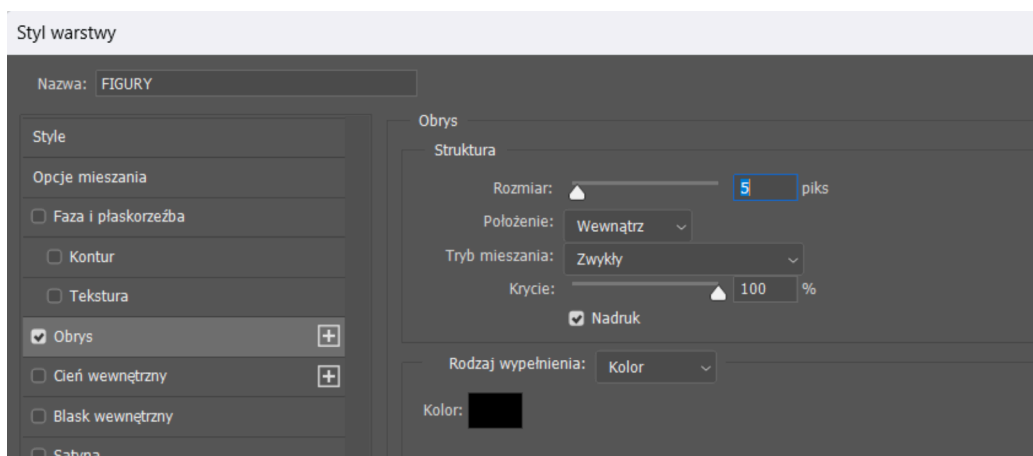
Styl warstwy

Nazwa: FIGURY

Style

Opcje mieszania

Faza i płaskorzeźba

Kontur

Tekstura

Obrys

Cień wewnętrzny

Blask wewnętrzny

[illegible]

Obrys

Struktura

Rozmiar: 5 piks

Położenie: Wewnątrz

Tryb mieszania: Zwykły

Krycie: 100 %

Nadruk

Rodzaj wypełnienia: Kolor

Kolor: